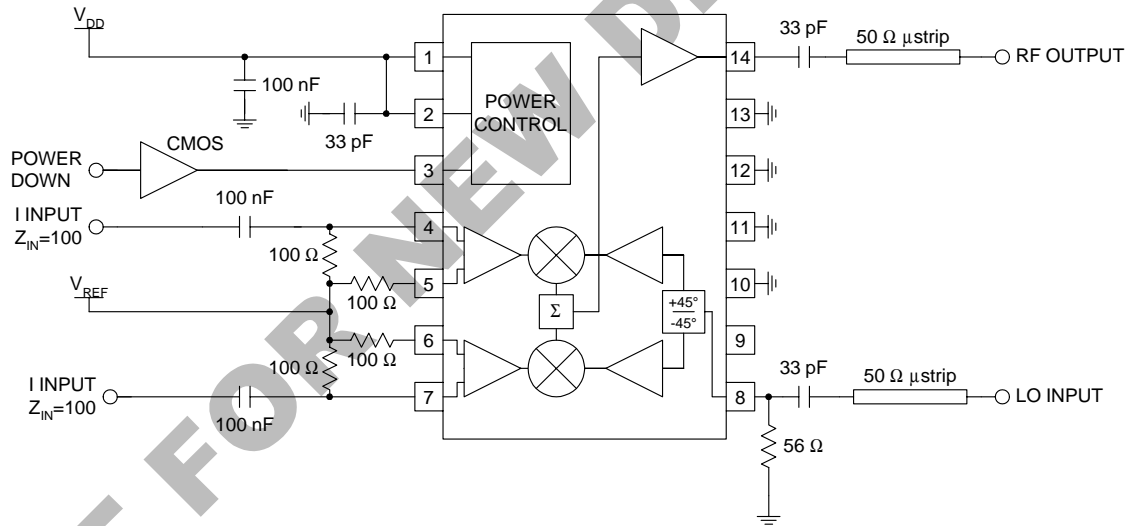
$V_{DD}$

100 nF

33 pF

1

2

POWER CONTROL

33 pF

50 Ω µstrip

RF OUTPUT

14

13

12

11

10

9

8

POWER DOWN

CMOS

3

I INPUT $Z_{IN}$=100

100 nF

4

100 Ω

5

100 Ω

$V_{REF}$

Σ

+45°

-45°

6

100 Ω

100 Ω

I INPUT $Z_{IN}$=100

7

100 nF

33 pF

50 Ω µstrip

LO INPUT

56 Ω